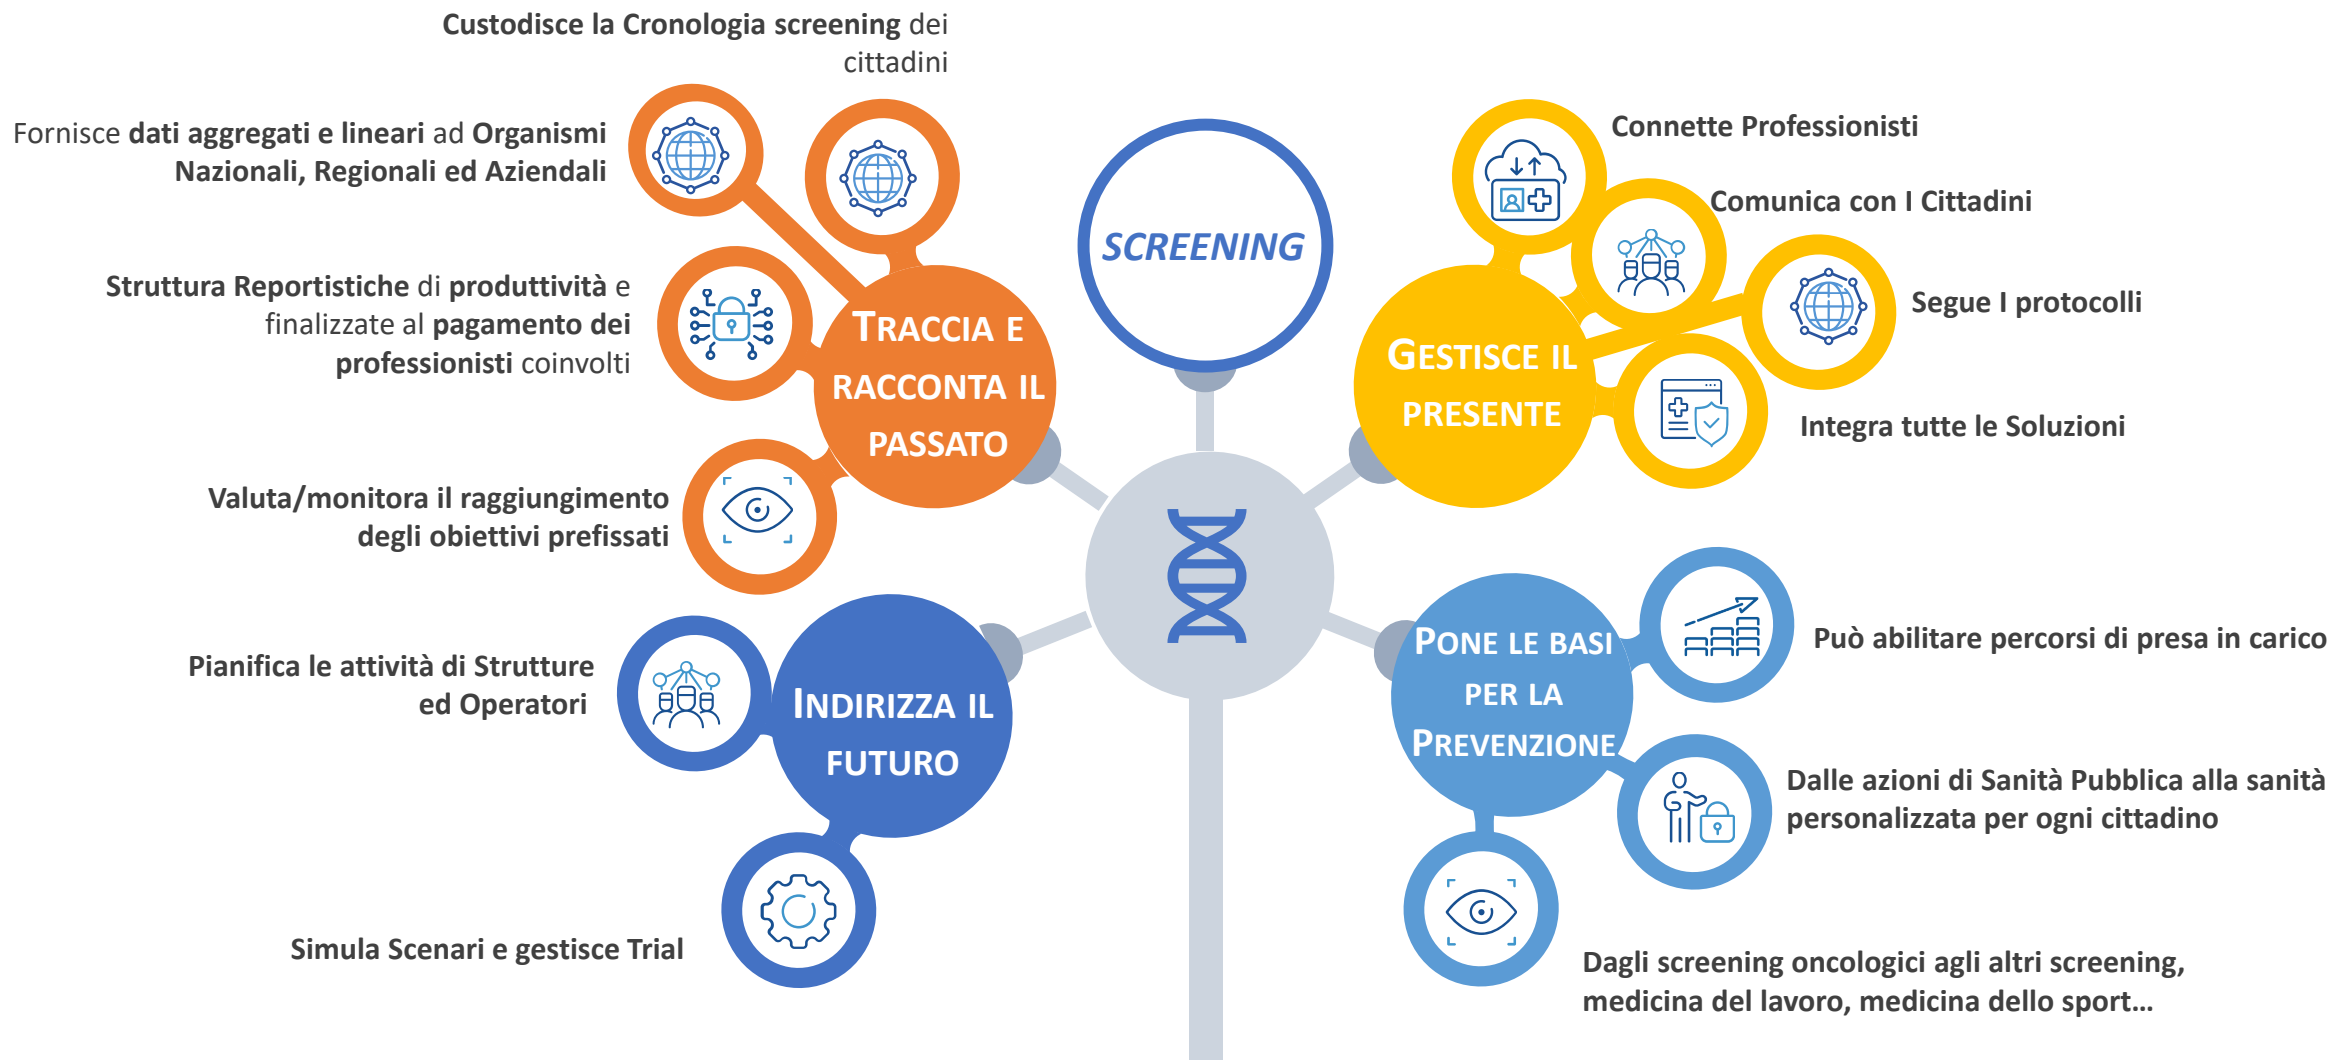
SCREENING

TRACCIA E RACCONTA IL PASSATO

Custodisce la Cronologia screening dei cittadini

Fornisce dati aggregati e lineari ad Organismi Nazionali, Regionali ed Aziendali

Struttura Reportistiche di produttività e finalizzate al pagamento dei professionisti coinvolti

Valuta/monitora il raggiungimento degli obiettivi prefissati

GESTISCE IL PRESENTE

Connette Professionisti

Comunica con I Cittadini

Segue I protocolli

Integra tutte le Soluzioni

INDIRIZZA IL FUTURO

Pianifica le attività di Strutture ed Operatori

Simula Scenari e gestisce Trial

PONE LE BASI PER LA PREVENZIONE

Può abilitare percorsi di presa in carico

Dalle azioni di Sanità Pubblica alla sanità personalizzata per ogni cittadino

Dagli screening oncologici agli altri screening, medicina del lavoro, medicina dello sport…